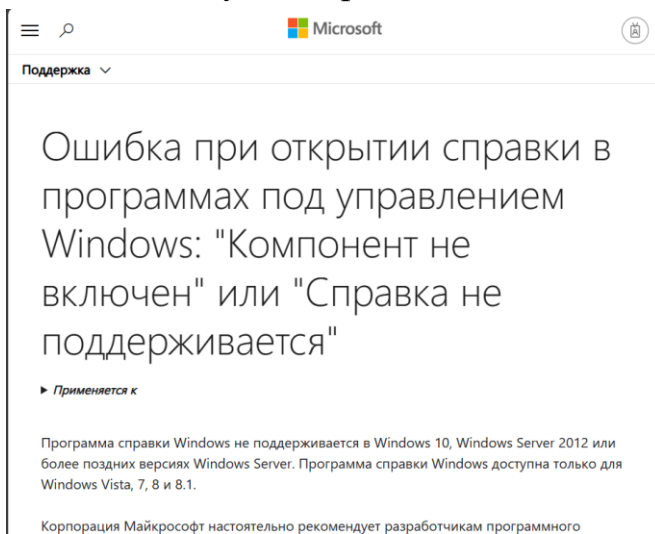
Microsoft

Поддержка

Ошибка при открытии справки в программах под управлением Windows: "Компонент не включен" или "Справка не поддерживается"

Применяется к

Программа справки Windows не поддерживается в Windows 10, Windows Server 2012 или более поздних версиях Windows Server. Программа справки Windows доступна только для Windows Vista, 7, 8 и 8.1.

Корпорация Майкрософт настоятельно рекомендует разработчикам программного